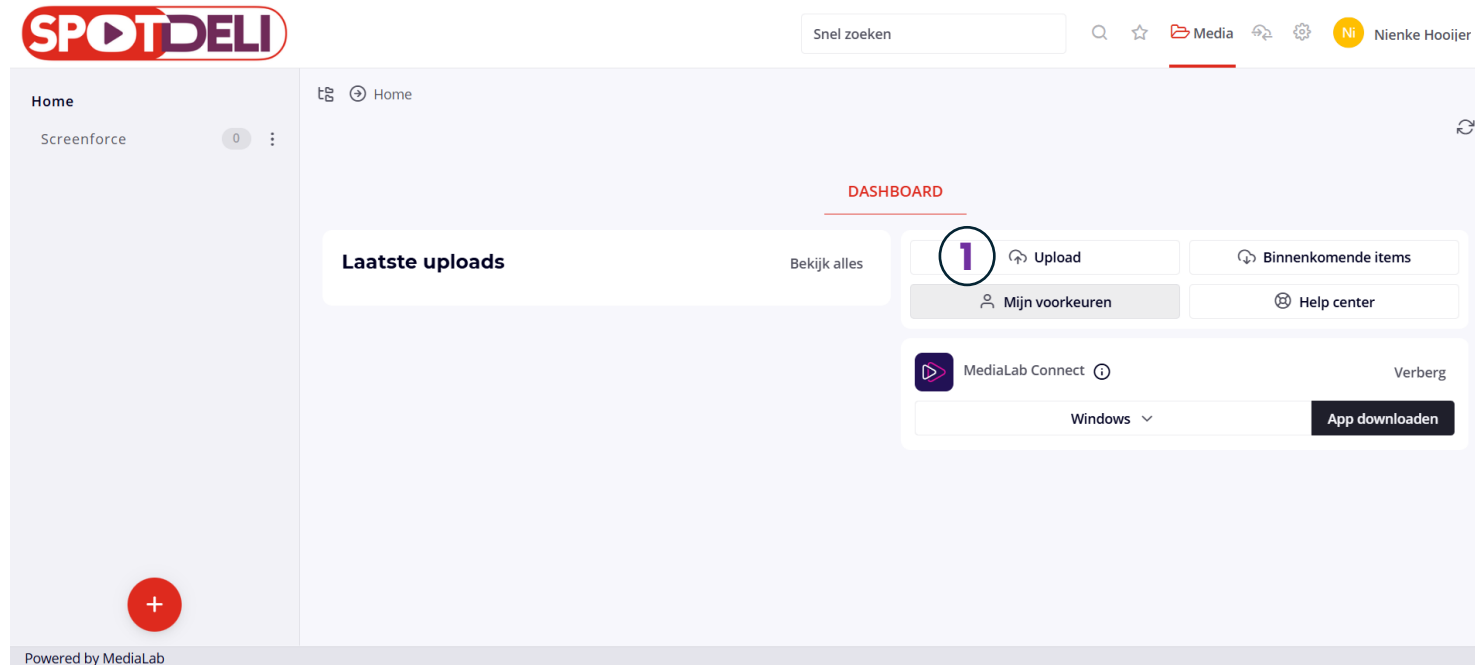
SPOTDELI

Snel zoeken

Media

Ni Nienke Hooijer

Home

Screenforce 0

Home

DASHBOARD

Laatste uploads

Bekijk alles

1

Upload

Binnenkomende items

Mijn voorkeuren

Help center

MediaLab Connect

Verberg

Windows

App downloaden

+

Powered by MediaLab